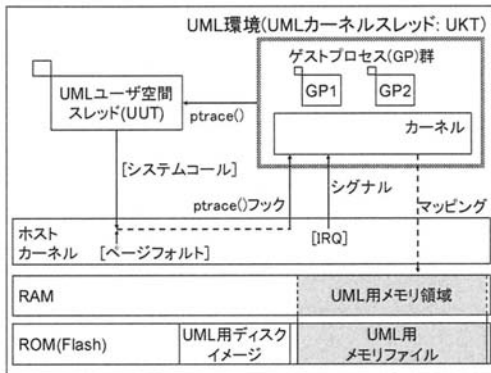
UML環境(UMLカーネルスレッド: UKT)

ゲストプロセス(GP)群

GP1

GP2

カーネル

UMLユーザ空間スレッド(UUT)

ptrace()

[システムコール]

シグナル

ptrace()フック

マッピング

ホストカーネル

[ページフォルト]

[IRQ]

RAM

UML用メモリ領域

ROM(Flash)

UML用ディスクイメージ

UML用メモリファイル